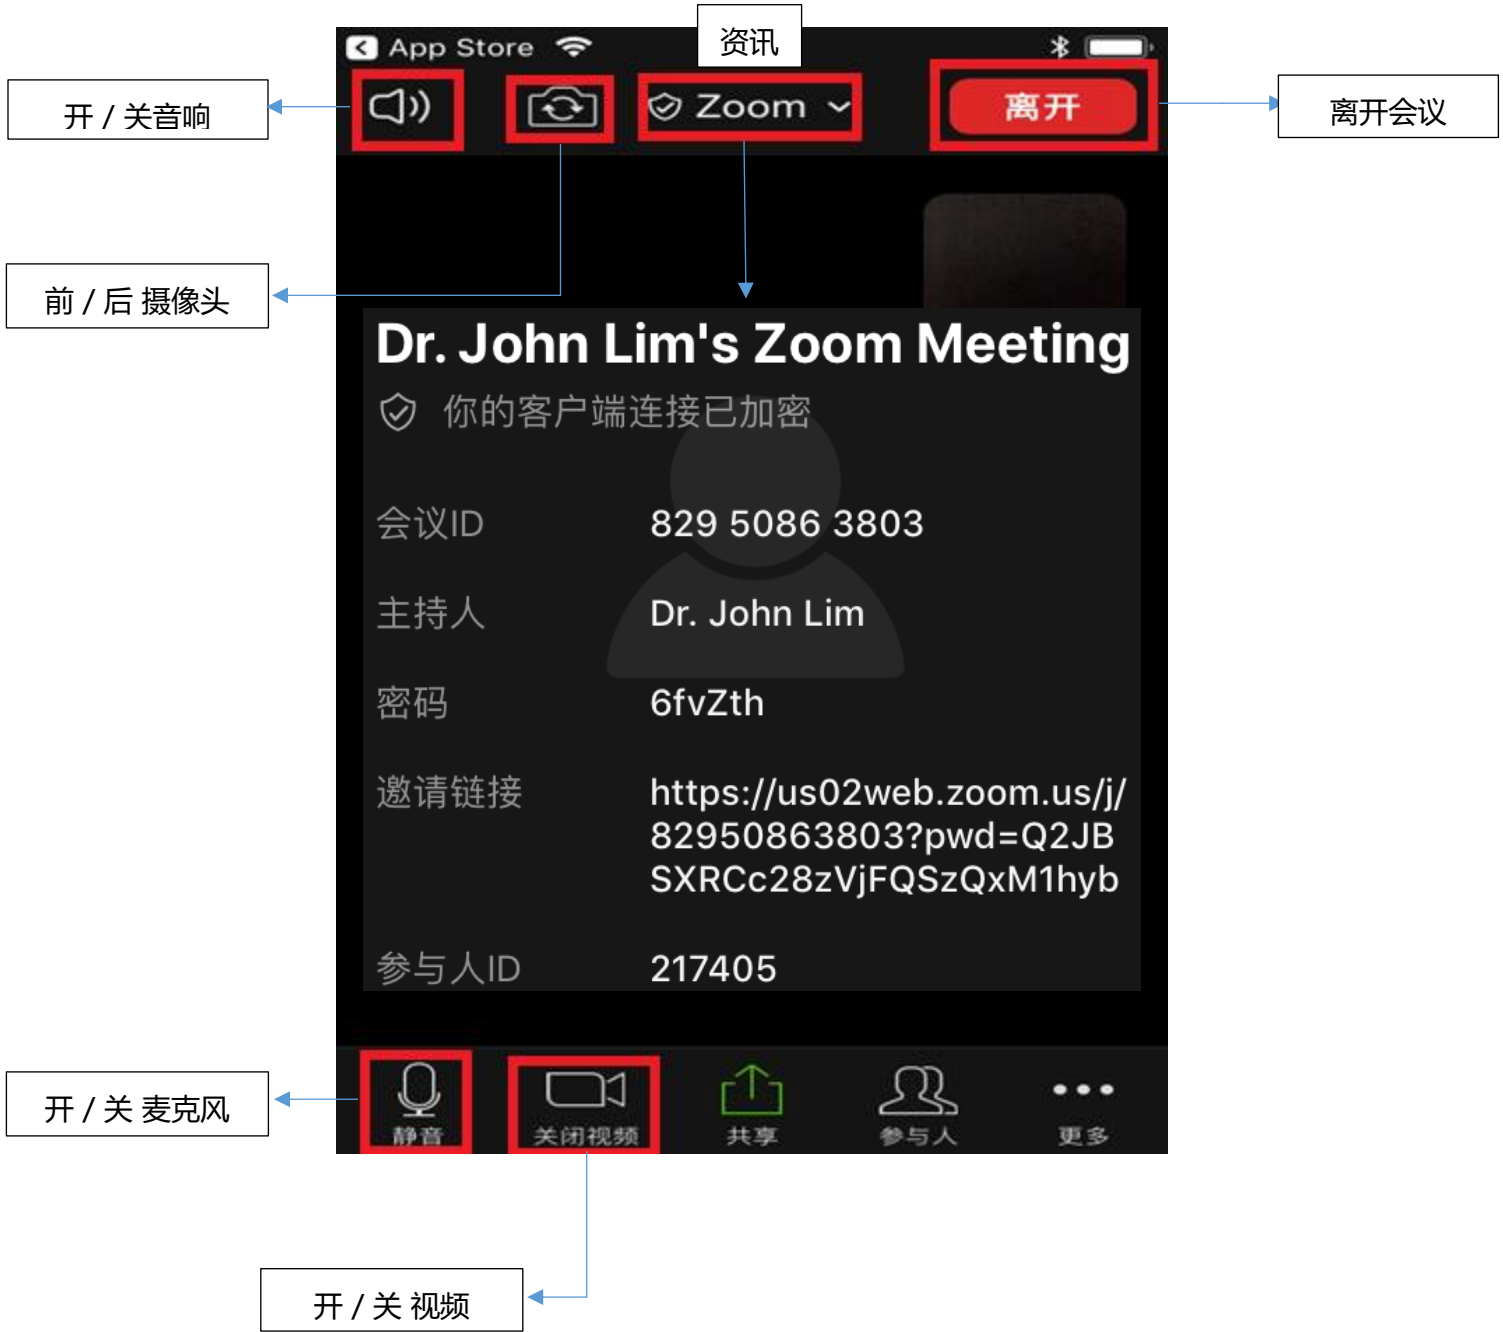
App Store

资讯

开 / 关音响

Zoom

离开

离开会议

前 / 后 摄像头

Dr. John Lim's Zoom Meeting

你的客户端连接已加密

会议ID 829 5086 3803

主持人 Dr. John Lim

密码 6fvZth

邀请链接 https://us02web.zoom.us/j/82950863803?pwd=Q2JBSXRCc28zVjFQSzQxM1hyb

参与人ID 217405

开 / 关 麦克风

静音

关闭视频

共享

参与人

更多

开 / 关 视频